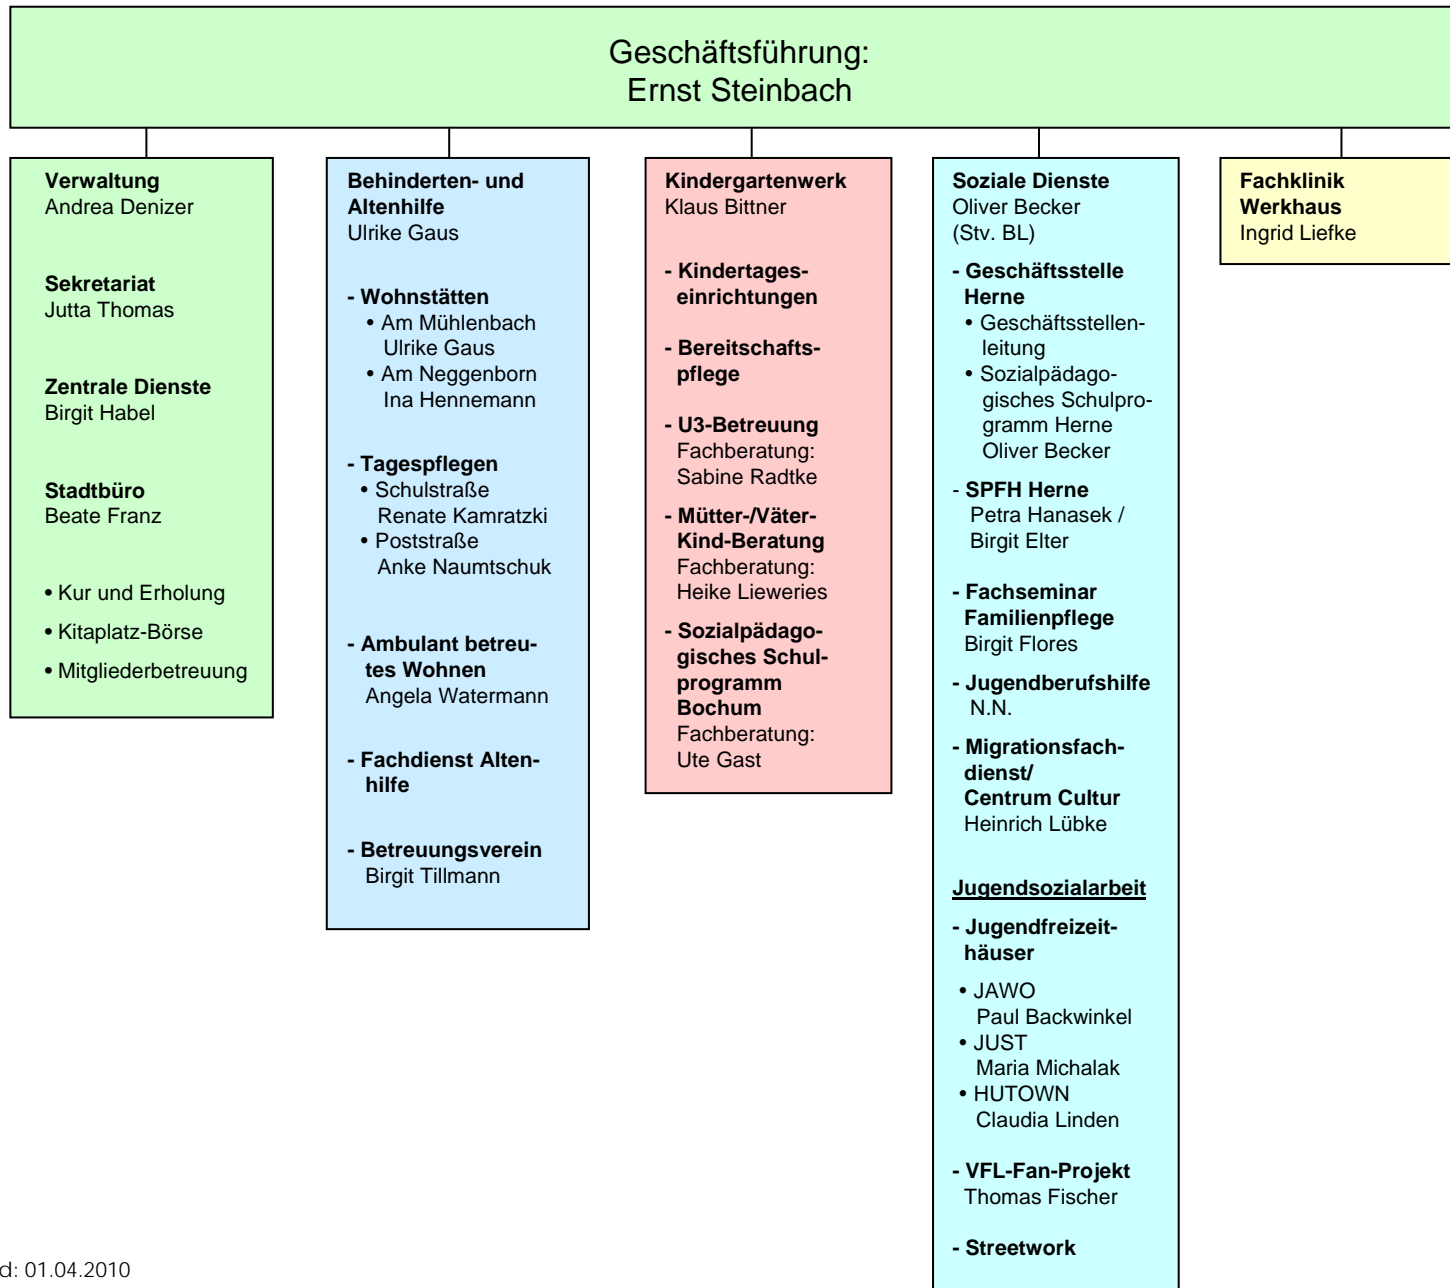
Geschäftsführung:
Ernst Steinbach

**Verwaltung**
Andrea Denizer

**Sekretariat**
Jutta Thomas

**Zentrale Dienste**
Birgit Habel

**Stadtbüro**
Beate Franz

• Kur und Erholung
• Kitaplatz-Börse
• Mitgliederbetreuung

**Behinderten- und Altenhilfe**
Ulrike Gaus

**- Wohnstätten**
• Am Mühlenbach
Ulrike Gaus
• Am Neggenborn
Ina Hennemann

**- Tagespflegen**
• Schulstraße
Renate Kamratzki
• Poststraße
Anke Naumtschuk

**- Ambulant betreutes Wohnen**
Angela Watermann

**- Fachdienst Altenhilfe**

**- Betreuungsverein**
Birgit Tillmann

**Kindergartenwerk**
Klaus Bittner

**- Kindertageseinrichtungen**

**- Bereitschaftspflege**

**- U3-Betreuung**
Fachberatung:
Sabine Radtke

**- Mütter-/Väter-Kind-Beratung**
Fachberatung:
Heike Lieweries

**- Sozialpädagogisches Schulprogramm Bochum**
Fachberatung:
Ute Gast

**Soziale Dienste**
Oliver Becker
(Stv. BL)

**- Geschäftsstelle Herne**
• Geschäftsstellenleitung
• Sozialpädagogisches Schulprogramm Herne
Oliver Becker

- **SPFH Herne**
Petra Hanasek / Birgit Elter

**- Fachseminar Familienpflege**
Birgit Flores

**- Jugendberufshilfe**
N.N.

**- Migrationsfachdienst/ Centrum Cultur**
Heinrich Lübke

**Jugendsozialarbeit**

**- Jugendfreizeithäuser**
• JAWO
Paul Backwinkel
• JUST
Maria Michalak
• HUTOWN
Claudia Linden

**- VFL-Fan-Projekt**
Thomas Fischer

**- Streetwork**

**Fachklinik Werkhaus**
Ingrid Liefke

d: 01.04.2010